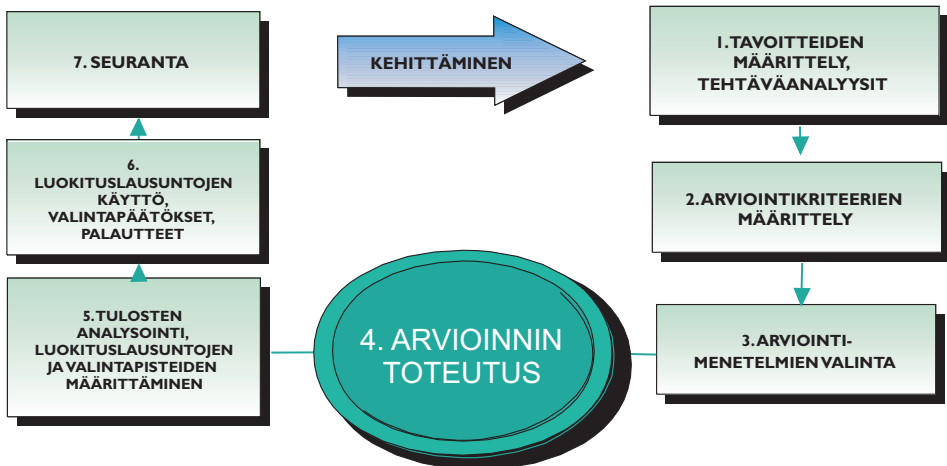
7. SEURANTA

KEHITTÄMINEN

1. TAVOITTEIDEN MÄÄRITTELY, TEHTÄVÄANALYYSIT

2. ARVIOINTIKRITEERIEN MÄÄRITTELY

3. ARVIOINTIMENETELMIEN VALINTA

4. ARVIOINNIN TOTEUTUS

5. TULOSTEN ANALYSOINTI, LUOKITUSLAUSUNTOJEN JA VALINTAPISTEIDEN MÄÄRITTÄMINEN

6. LUOKITUSLAUSUNTOJEN KÄYTTÖ, VALINTAPÄÄTÖKSET, PALAUTTEET